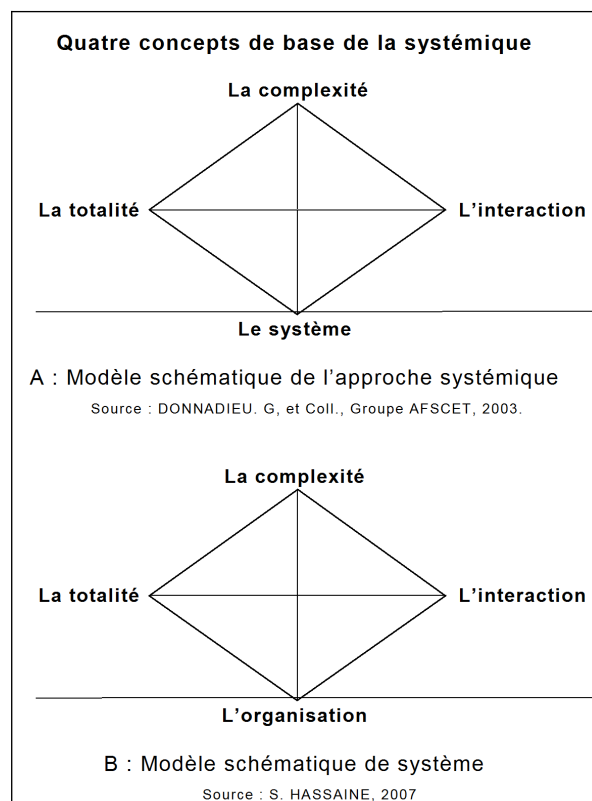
Quatre concepts de base de la systémique

La complexité

La totalité

L'interaction

Le système

A : Modèle schématique de l'approche systémique

Source : DONNADIEU. G, et Coll., Groupe AFSCET, 2003.

La complexité

La totalité

L'interaction

L'organisation

B : Modèle schématique de système

Source : S. HASSAINE, 2007